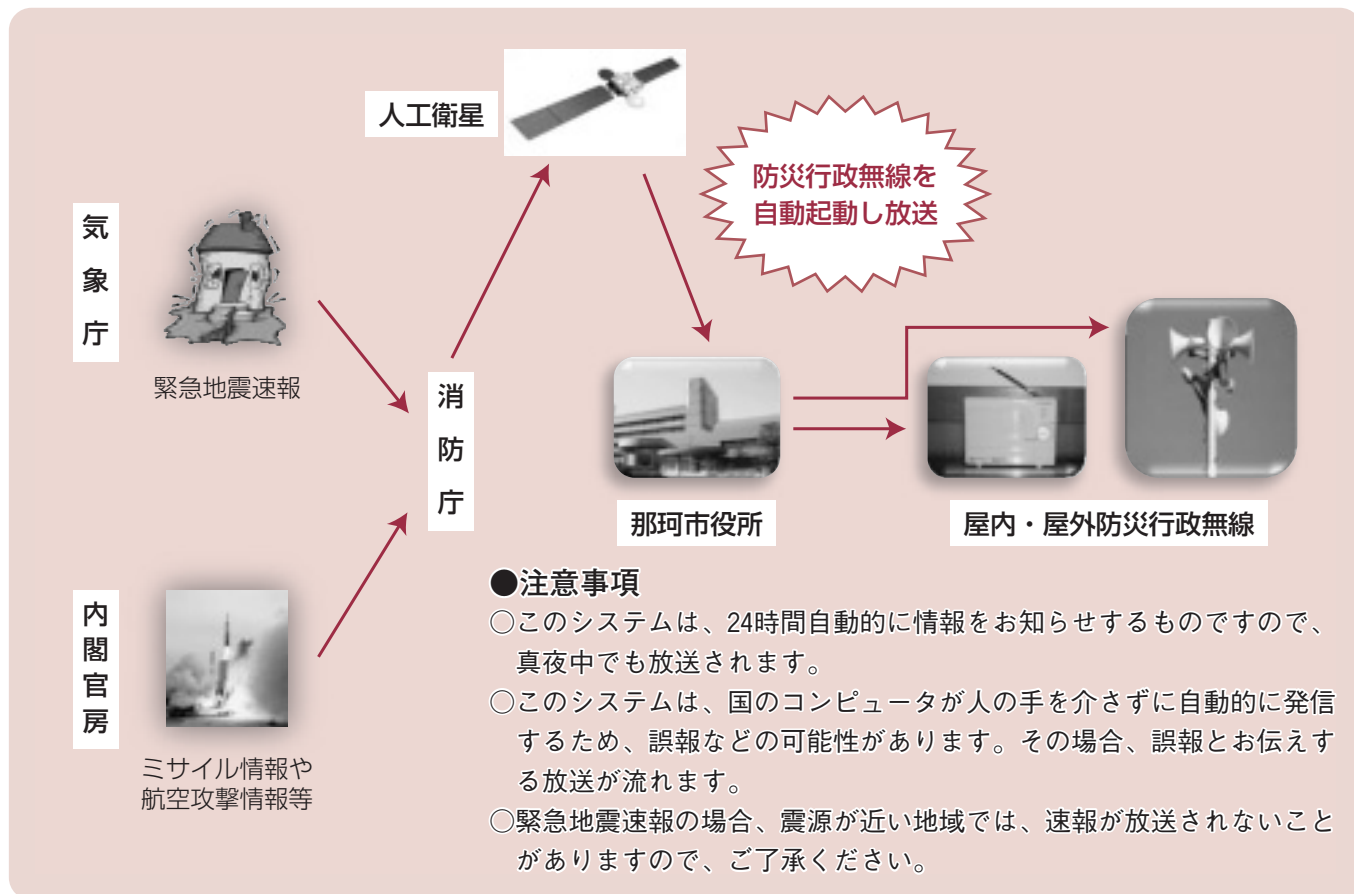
人工衛星

防災行政無線を
自動起動し放送

気象庁

緊急地震速報

消防庁

那珂市役所

屋内・屋外防災行政無線

内閣官房

ミサイル情報や
航空攻撃情報等

●注意事項

○このシステムは、24時間自動的に情報をお知らせするものですので、真夜中でも放送されます。

○このシステムは、国のコンピュータが人の手を介さずに自動的に発信するため、誤報などの可能性があります。その場合、誤報とお伝えする放送が流れます。

○緊急地震速報の場合、震源が近い地域では、速報が放送されないことがありますので、ご了承ください。